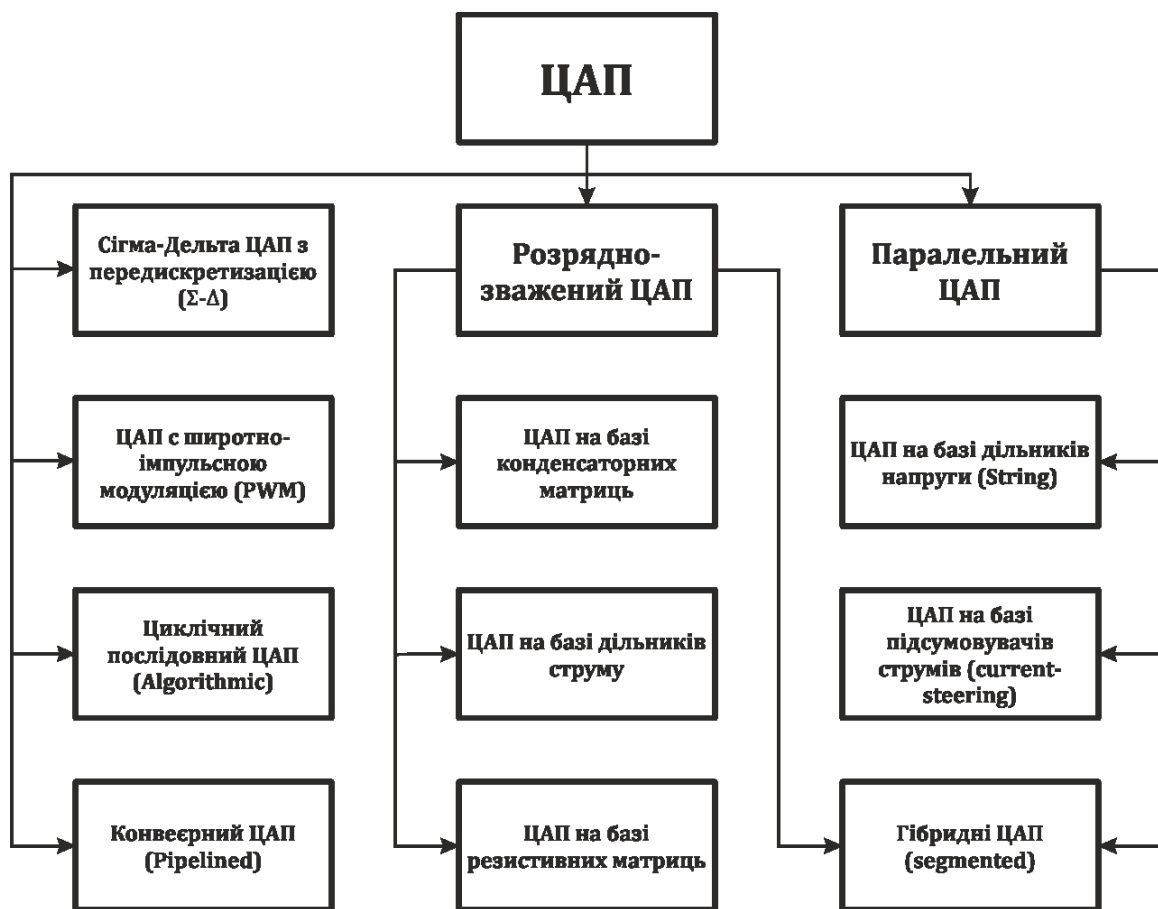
ЦАП

Сігма-Дельта ЦАП з передискретизацією (Σ-Δ)

Розрядно-зважений ЦАП

Паралельний ЦАП

ЦАП с широтно-імпульсною модуляцією (PWM)

ЦАП на базі конденсаторних матриць

ЦАП на базі дільників напруги (String)

Циклічний послідовний ЦАП (Algorithmic)

ЦАП на базі дільників струму

ЦАП на базі підсумовувачів струмів (current-steering)

Конвеєрний ЦАП (Pipelined)

ЦАП на базі резистивних матриць

Гібридні ЦАП (segmented)